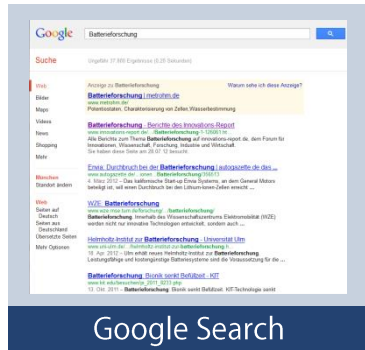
Google Batterieforschung

Suche

Ungefähr 37.900 Ergebnisse (0,26 Sekunden)

Web
Bilder
Maps
Videos
News
Shopping
Mehr

Anzeige zu Batterieforschung Warum sehe ich diese Anzeige?

Batterieforschung | metrohm.de
www.metrohm.de/
Potentiostaten, Charakterisierung von Zellen, Wasserbestimmung

Batterieforschung - Berichte des Innovations-Report
www.innovations-report.de/.../batterieforschung/...
Alle Berichte zum Thema Batterieforschung auf innovations-report.de, dem Forum für Innovationen, Wissenschaft, Forschung, Industrie und Wirtschaft.
Sie haben diese Seite am 28.07.12 besucht.

Envia: Durchbruch bei der Batterieforschung | autogazette.de dies ...
www.autogazette.de/.../batterieforschung/...
4. März 2012 – Das kalifornische Start-up Envia Systems, an dem General Motors beteiligt ist, will einen Durchbruch bei den Lithium-Ionen-Zellen erreicht ...

Blenden
Standort ändern

Web
Seiten auf Deutsch
Seiten aus Deutschland
Übersetzte Seiten
Mehr Optionen

WZE: Batterieforschung
www.wze.mse.tum.de/forschung/.../batterieforschung/
Batterieforschung. Innerhalb des Wissenschaftszentrums Elektromobilität (WZE) werden nicht nur innovative Technologien entwickelt, sondern auch ...

Helmholtz-Institut zur Batterieforschung - Universität Ulm
www.uni-ulm.de/...
18. Apr. 2012 – Ulm erhält neues Helmholtz-Institut zur Batterieforschung. Leistungsfähige und kostengünstige Batteriesysteme sind die Voraussetzung für die ...

Batterieforschung: Bronik senkt Befüllzeit - KIT
www.kit.edu/besuchen/pi_2011_8211.php
13. Okt. 2011 – Batterieforschung: Bronik senkt Befüllzeit. KIT-Technologie senkt

Google Search